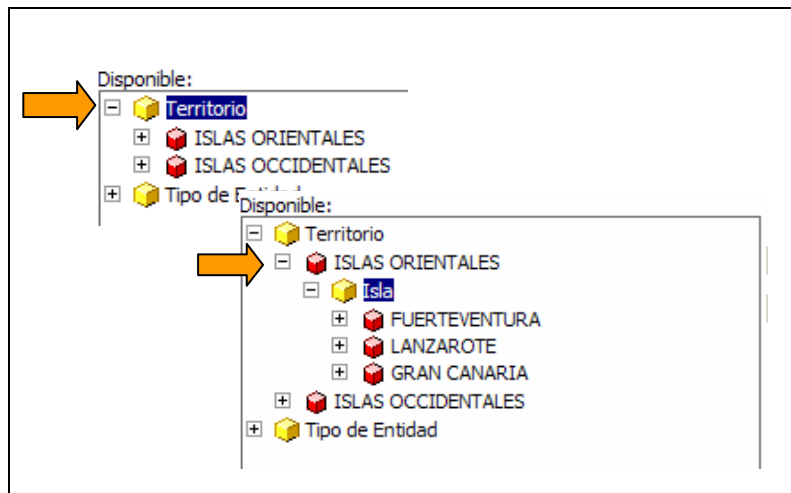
Disponible:
⊟ Territorio
⊞ ISLAS ORIENTALES
⊞ ISLAS OCCIDENTALES
⊞ Tipo de E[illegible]

Disponible:
⊟ Territorio
⊟ ISLAS ORIENTALES
⊟ Isla
⊞ FUERTEVENTURA
⊞ LANZAROTE
⊞ GRAN CANARIA
⊞ ISLAS OCCIDENTALES
⊞ Tipo de Entidad